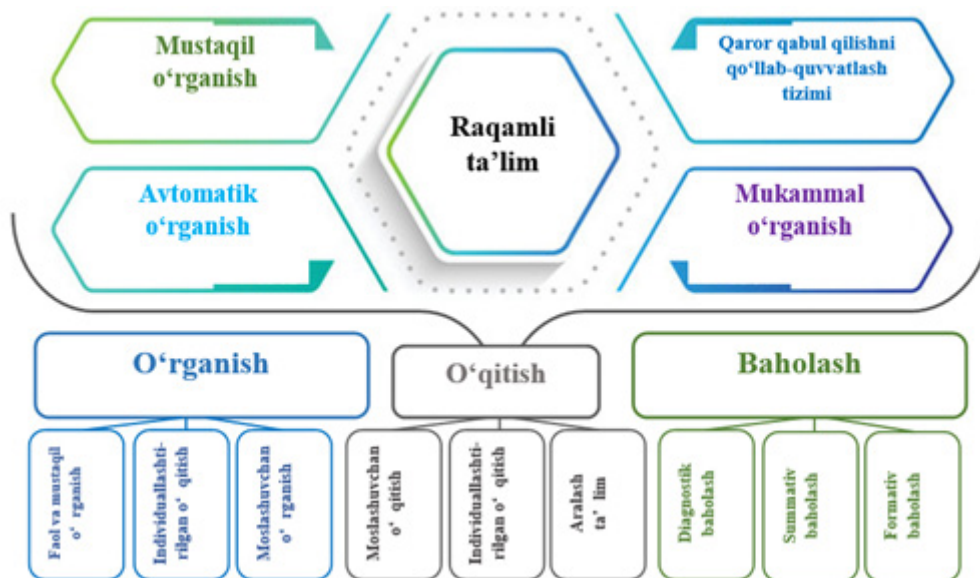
Mustaqil o‘rganish

Qaror qabul qilishni qo‘llab-quvvatlash tizimi

Raqamli ta’lim

Avtomatik o‘rganish

Mukammal o‘rganish

O‘rganish

O‘qitish

Baholash

Faol va mustaqil o‘ rganish

Individuallashtirilgan o‘ qitish

Moslashuvchan o‘ rganish

Moslashuvchan o‘ qitish

Individuallashtirilgan o‘ qitish

Aralash ta’ lim

Diagnostik baholash

Summativ baholash

Formativ baholash